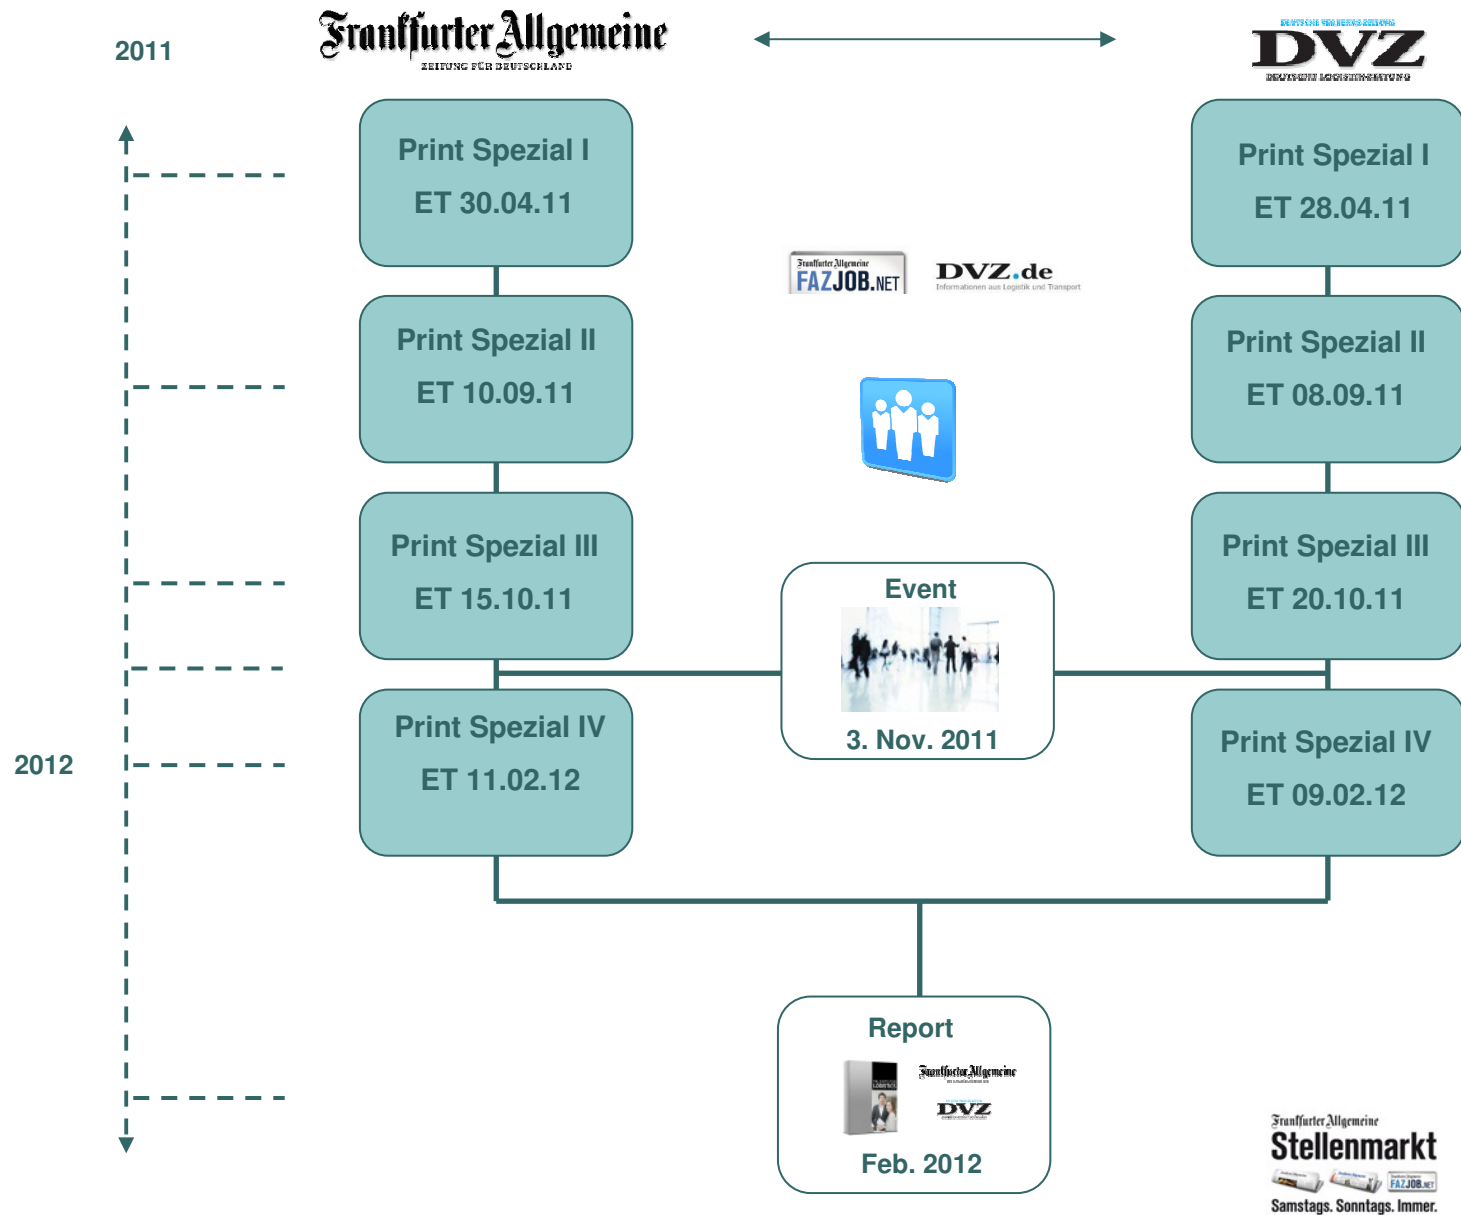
2011

Frankfurter Allgemeine
ZEITUNG FÜR DEUTSCHLAND

DEUTSCHE VERKEHRS-ZEITUNG
DVZ
DEUTSCHE LOGISTIK-ZEITUNG

Print Spezial I
ET 30.04.11

Print Spezial I
ET 28.04.11

Frankfurter Allgemeine
FAZJOB.NET

DVZ.de
Informationen aus Logistik und Transport

Print Spezial II
ET 10.09.11

Print Spezial II
ET 08.09.11

Print Spezial III
ET 15.10.11

Event
3. Nov. 2011

Print Spezial III
ET 20.10.11

2012

Print Spezial IV
ET 11.02.12

Print Spezial IV
ET 09.02.12

Report
Frankfurter Allgemeine
DVZ
Feb. 2012

Frankfurter Allgemeine
Stellenmarkt
FAZJOB.NET
Samstags. Sonntags. Immer.